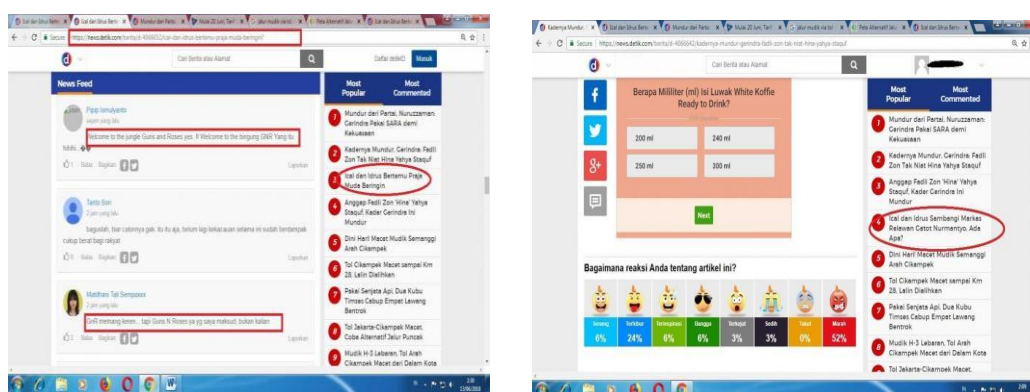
Secure | https://news.detik.com/berita/d-4066xxx/ical-dan-idrus-bertemu-praja-muda-beringin

Cari Berita atau Alamat

Daftar detikID Masuk

News Feed

Pipip Ismulyanto

Welcome to the jungle Guns and Roses yes. !! Welcome to the borgung GNR Yang itu

Balas Bagikan

Laporkan

Tanto Sion

bagusiah, biar cabinnya gak. itu itu aja, belum lagi kekacauan selama ini sudah berdampak cukup berat bagi rakyat

Balas Bagikan

Laporkan

Matilhani Tati Sempoaxx

GnR memang keren .. tapi Guns N Roses ya yg saya maksud, bukan kalian

Balas Bagikan

Laporkan

Most Popular

Most Commented

1 Mundur dari Partai, Nuruzzaman: Gerindra Pakai SARA demi Kekuasaan

2 Kadernya Mundur, Gerindra: Fadli Zon Tak Niat Hina Yahya Staquf

3 Ical dan Idrus Bertemu Praja Muda Beringin

4 Anggap Fadli Zon 'Hina' Yahya Staquf, Kader Gerindra Ini Mundur

5 Dini Hari Macet Mudik Semanggi Arah Cikampek

6 Tol Cikampek Macet sampai Km 28, Lalin Dialihkan

7 Pekai Senjata Api, Dua Kubu Timses Cabup Empat Lawang Bentrok

8 Tol Jakarta-Cikampek Macet, Coba Alternatif Jalur Puncak

9 Mudik H-3 Lebaran, Tol Arah Cikampek Macet dari Dalam Kota

Secure | https://news.detik.com/berita/d-4066642/kadernya-mundur-gerindra-fadli-zon-tak-niat-hina-yahya-staquf

Cari Berita atau Alamat

Berapa Mililiter (ml) Isi Luwak White Koffie Ready to Drink?

200 ml

240 ml

250 ml

300 ml

Next

Bagaimana reaksi Anda tentang artikel ini?

| Senang | Terhibur | Terinspirasi | Bangga | Terkejut | Sedih | Takut | Marah |
|---|---|---|---|---|---|---|---|
| 6% | 24% | 6% | 6% | 3% | 3% | 0% | 52% |

Most Popular

Most Commented

1 Mundur dari Partai, Nuruzzaman: Gerindra Pakai SARA demi Kekuasaan

2 Kadernya Mundur, Gerindra: Fadli Zon Tak Niat Hina Yahya Staquf

3 Anggap Fadli Zon 'Hina' Yahya Staquf, Kader Gerindra Ini Mundur

4 Ical dan Idrus Sambangi Markas Relawan Cetot Nurmantyo, Ada Apa?

5 Dini Hari Macet Mudik Semanggi Arah Cikampek

6 Tol Cikampek Macet sampai Km 28, Lalin Dialihkan

7 Pekai Senjata Api, Dua Kubu Timses Cabup Empat Lawang Bentrok

8 Mudik H-3 Lebaran, Tol Arah Cikampek Macet dari Dalam Kota

9 Tol Jakarta-Cikampek Macet,